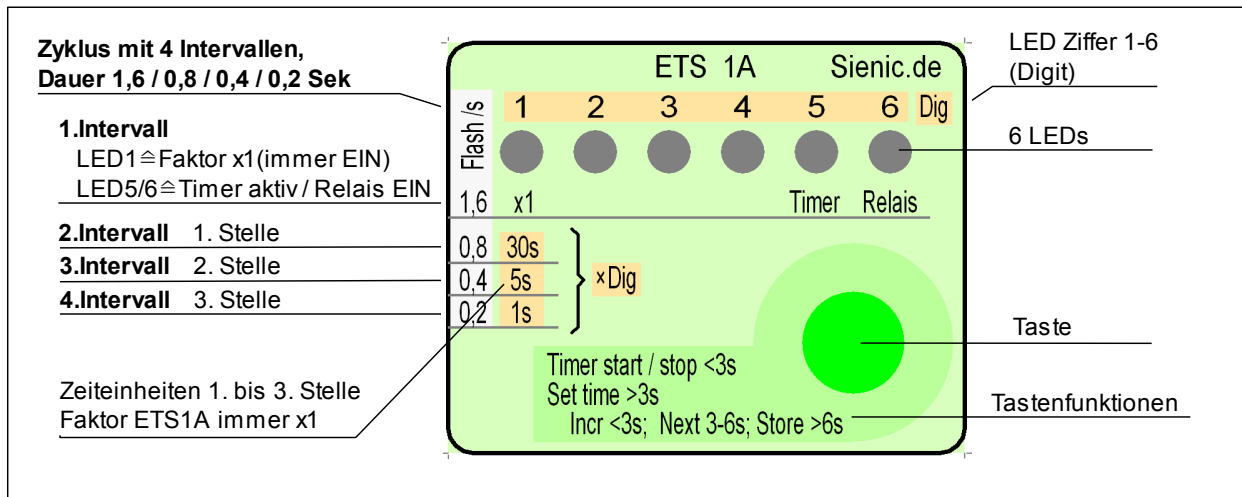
Zyklus mit 4 Intervallen,
Dauer 1,6 / 0,8 / 0,4 / 0,2 Sek

1.Intervall
LED1≙Faktor x1(immer EIN)
LED5/6≙Timer aktiv / Relais EIN

2.Intervall 1. Stelle
3.Intervall 2. Stelle
4.Intervall 3. Stelle

Zeiteinheiten 1. bis 3. Stelle
Faktor ETS1A immer x1

ETS 1A Sienic.de

Flash/s

| 1 | 2 | 3 | 4 | 5 | 6 | Dig |
|---|---|---|---|---|---|---|

1,6 x1 Timer Relais

0,8 30s
0,4 5s
0,2 1s
×Dig

Timer start / stop <3s
Set time >3s
Incr <3s; Next 3-6s; Store >6s

LED Ziffer 1-6
(Digit)

6 LEDs

Taste

Tastenfunktionen